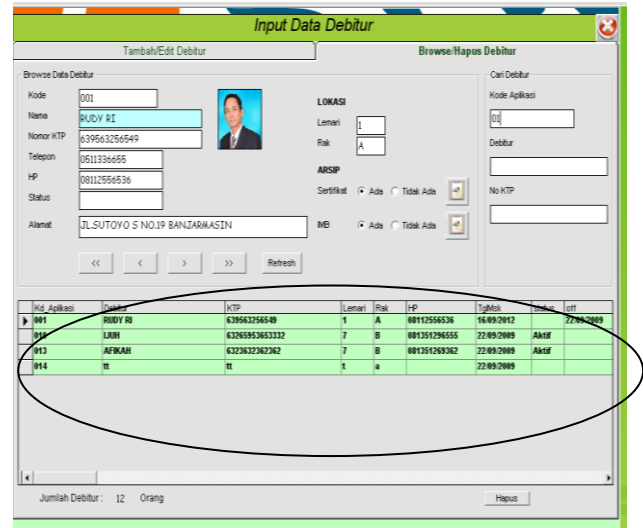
Input Data Debitur

Tambah/Edit Debitur
Browse/Hapus Debitur

Browse Data Debitur
Kode 001
Nama RUDY RI
Nomor KTP 639563256549
Telepon 0511336655
HP 08112556536
Status
Alamat JL.SUTOYO S NO.19 BANJARMASIN

LOKASI
Lemari 1
Rak A
ARSIP
Sertifikat Ada Tidak Ada
IMB Ada Tidak Ada

Cari Debitur
Kode Aplikasi
01
Debitur
No KTP

<< < > >> Refresh

| Kd_Aplikasi | Debitur | KTP | Lemari | Rak | HP | TglMsk | status | off |
|---|---|---|---|---|---|---|---|---|
| 001 | RUDY RI | 639563256549 | 1 | A | 08112556536 | 16/09/2012 | | 22/09/2009 |
| 010 | IJUH | 63265953653332 | 7 | B | 081351296555 | 22/09/2009 | Aktif | |
| 013 | AFIKAH | 6323632362362 | 7 | B | 081351269362 | 22/09/2009 | Aktif | |
| 014 | tt | tt | t | a | | 22/09/2009 | | |

Jumlah Debitur : 12 Orang
Hapus